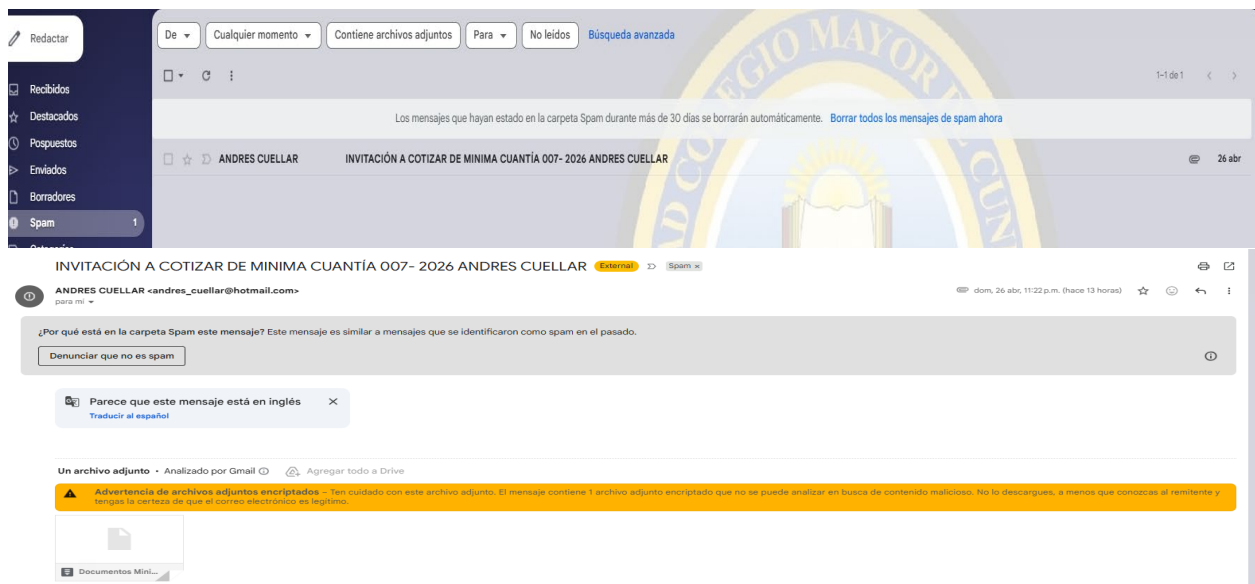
Redactar

Recibidos
Destacados
Pospuestos
Enviados
Borradores
Spam 1

De ▾ Cualquier momento ▾ Contiene archivos adjuntos Para ▾ No leídos Búsqueda avanzada

1–1 de 1

Los mensajes que hayan estado en la carpeta Spam durante más de 30 días se borrarán automáticamente. Borrar todos los mensajes de spam ahora

ANDRES CUELLAR INVITACIÓN A COTIZAR DE MINIMA CUANTÍA 007- 2026 ANDRES CUELLAR 26 abr

INVITACIÓN A COTIZAR DE MINIMA CUANTÍA 007- 2026 ANDRES CUELLAR External Spam ×

ANDRES CUELLAR <andres_cuellar@hotmail.com>
para mí ▾

dom, 26 abr, 11:22 p.m. (hace 13 horas)

¿Por qué está en la carpeta Spam este mensaje? Este mensaje es similar a mensajes que se identificaron como spam en el pasado.

Denunciar que no es spam

Parece que este mensaje está en inglés
Traducir al español

Un archivo adjunto • Analizado por Gmail Agregar todo a Drive

Advertencia de archivos adjuntos encriptados – Ten cuidado con este archivo adjunto. El mensaje contiene 1 archivo adjunto encriptado que no se puede analizar en busca de contenido malicioso. No lo descargues, a menos que conozcas al remitente y tengas la certeza de que el correo electrónico es legítimo.

Documentos Mini...